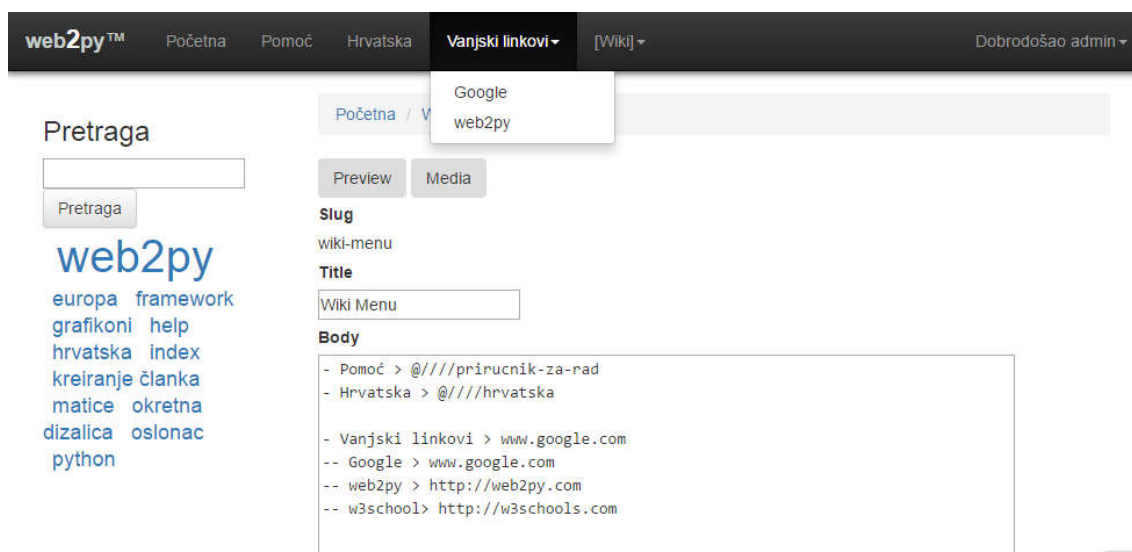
web2py™ Početna Pomoć Hrvatska Vanjski linkovi [Wiki] Dobrodošao admin

Google
web2py

Početna / W

Pretraga

Pretraga

web2py
europa framework
grafikoni help
hrvatska index
kreiranje članka
matice okretna
dizalica oslonac
python

Preview Media

Slug
wiki-menu
Title
Wiki Menu
Body
- Pomoć > @////prirucnik-za-rad
- Hrvatska > @////hrvatska

- Vanjski linkovi > www.google.com
-- Google > www.google.com
-- web2py > http://web2py.com
-- w3school> http://w3schools.com